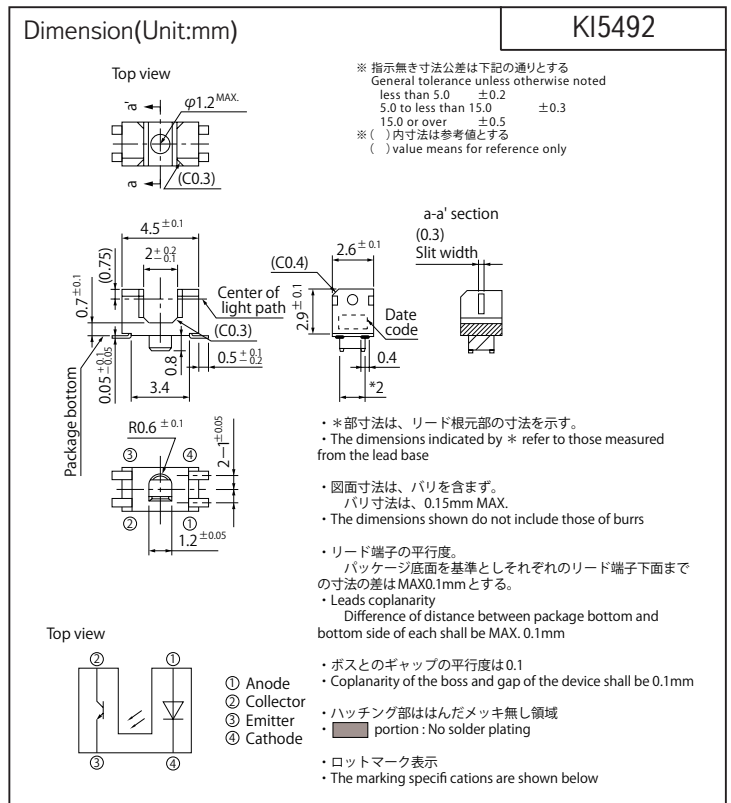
Dimension(Unit:mm)

KI5492

Top view

a'

$\varphi1.2^{MAX.}$

a

(C0.3)

※ 指示無き寸法公差は下記の通りとする
General tolerance unless otherwise noted
less than 5.0 ±0.2
5.0 to less than 15.0 ±0.3
15.0 or over ±0.5
※( )内寸法は参考値とする
( ) value means for reference only

a-a' section

(0.3)
Slit width

$4.5^{\pm0.1}$

$2^{+0.2}_{-0.1}$

(0.75)

$0.7^{\pm0.1}$

Center of light path

(C0.3)

0.8

$0.5^{+0.1}_{-0.2}$

$0.05^{+0.1}_{-0.05}$

Package bottom

3.4

(C0.4)

$2.6^{\pm0.1}$

$2.9^{\pm0.1}$

Date code

0.4

*2

$R0.6^{\pm0.1}$

③ ④

$2^{-1\pm0.05}$

② ①

$1.2^{\pm0.05}$

・＊部寸法は、リード根元部の寸法を示す。
・The dimensions indicated by ＊ refer to those measured from the lead base

・図面寸法は、バリを含まず。
バリ寸法は、0.15mm MAX.
・The dimensions shown do not include those of burrs

・リード端子の平行度。
パッケージ底面を基準としそれぞれのリード端子下面までの寸法の差はMAX0.1mmとする。
・Leads coplanarity
Difference of distance between package bottom and bottom side of each shall be MAX. 0.1mm

Top view

② ①

③ ④

① Anode
② Collector
③ Emitter
④ Cathode

・ボスとのギャップの平行度は0.1
・Coplanarity of the boss and gap of the device shall be 0.1mm

・ハッチング部ははんだメッキ無し領域
・ portion : No solder plating

・ロットマーク表示
・The marking specifications are shown below